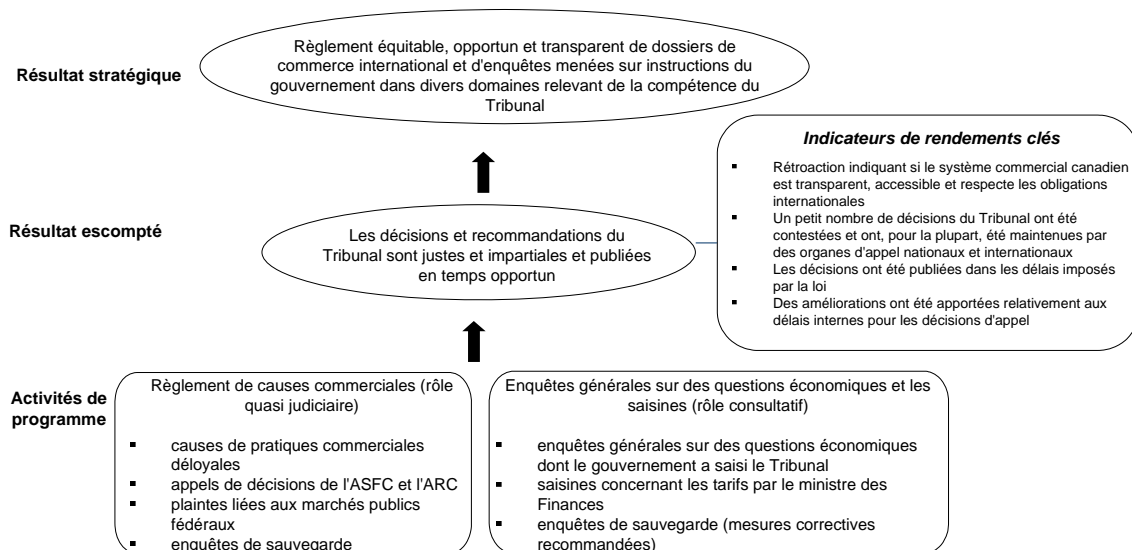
Résultat stratégique

Règlement équitable, opportun et transparent de dossiers de commerce international et d'enquêtes menées sur instructions du gouvernement dans divers domaines relevant de la compétence du Tribunal

Indicateurs de rendements clés

- Rétroaction indiquant si le système commercial canadien est transparent, accessible et respecte les obligations internationales
- Un petit nombre de décisions du Tribunal ont été contestées et ont, pour la plupart, été maintenues par des organes d'appel nationaux et internationaux
- Les décisions ont été publiées dans les délais imposés par la loi
- Des améliorations ont été apportées relativement aux délais internes pour les décisions d'appel

Résultat escompté

Les décisions et recommandations du Tribunal sont justes et impartiales et publiées en temps opportun

Activités de programme

Règlement de causes commerciales (rôle quasi judiciaire)

- causes de pratiques commerciales déloyales
- appels de décisions de l'ASFC et l'ARC
- plaintes liées aux marchés publics fédéraux
- enquêtes de sauvegarde

Enquêtes générales sur des questions économiques et les saisines (rôle consultatif)

- enquêtes générales sur des questions économiques dont le gouvernement a saisi le Tribunal
- saisines concernant les tarifs par le ministre des Finances
- enquêtes de sauvegarde (mesures correctives recommandées)